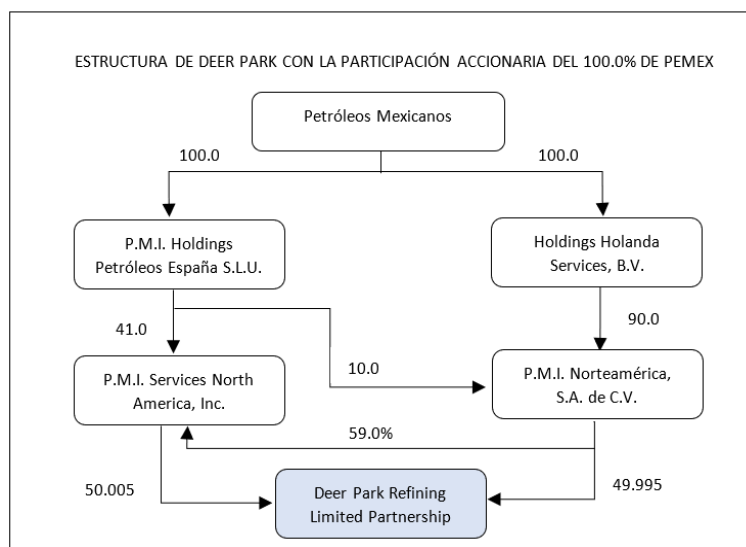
ESTRUCTURA DE DEER PARK CON LA PARTICIPACIÓN ACCIONARIA DEL 100.0% DE PEMEX

Petróleos Mexicanos

100.0

100.0

P.M.I. Holdings Petróleos España S.L.U.

Holdings Holanda Services, B.V.

41.0

90.0

10.0

P.M.I. Services North America, Inc.

P.M.I. Norteamérica, S.A. de C.V.

59.0%

50.005

Deer Park Refining Limited Partnership

49.995